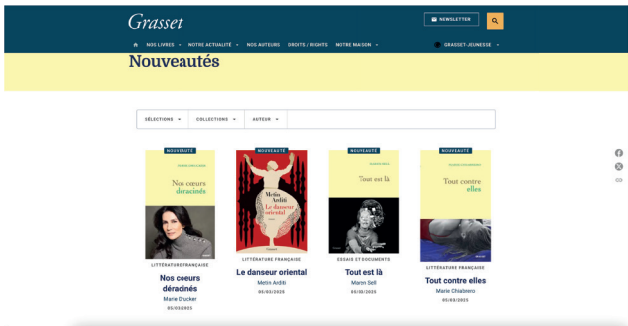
Grasset

NEWSLETTER

NOS LIVRES · NOTRE ACTUALITÉ · NOS AUTEURS · DROITS / RIGHTS · NOTRE MAISON · GRASSET-JEUNESSE

Nouveautés

SÉLECTIONS · COLLECTIONS · AUTEUR

NOUVEAUTÉ
Nos cœurs déracinés
LITTÉRATURE FRANÇAISE
Nos coeurs déracinés
Marie Ducker
05/03/2025

NOUVEAUTÉ
Metin Arditi
Le danseur oriental
LITTÉRATURE FRANÇAISE
Le danseur oriental
Metin Arditi
05/03/2025

NOUVEAUTÉ
Tout est là
ESSAIS ET DOCUMENTS
Tout est là
Manon Sell
05/03/2025

NOUVEAUTÉ
Tout contre elles
LITTÉRATURE FRANÇAISE
Tout contre elles
Marie Chiabrero
05/03/2025